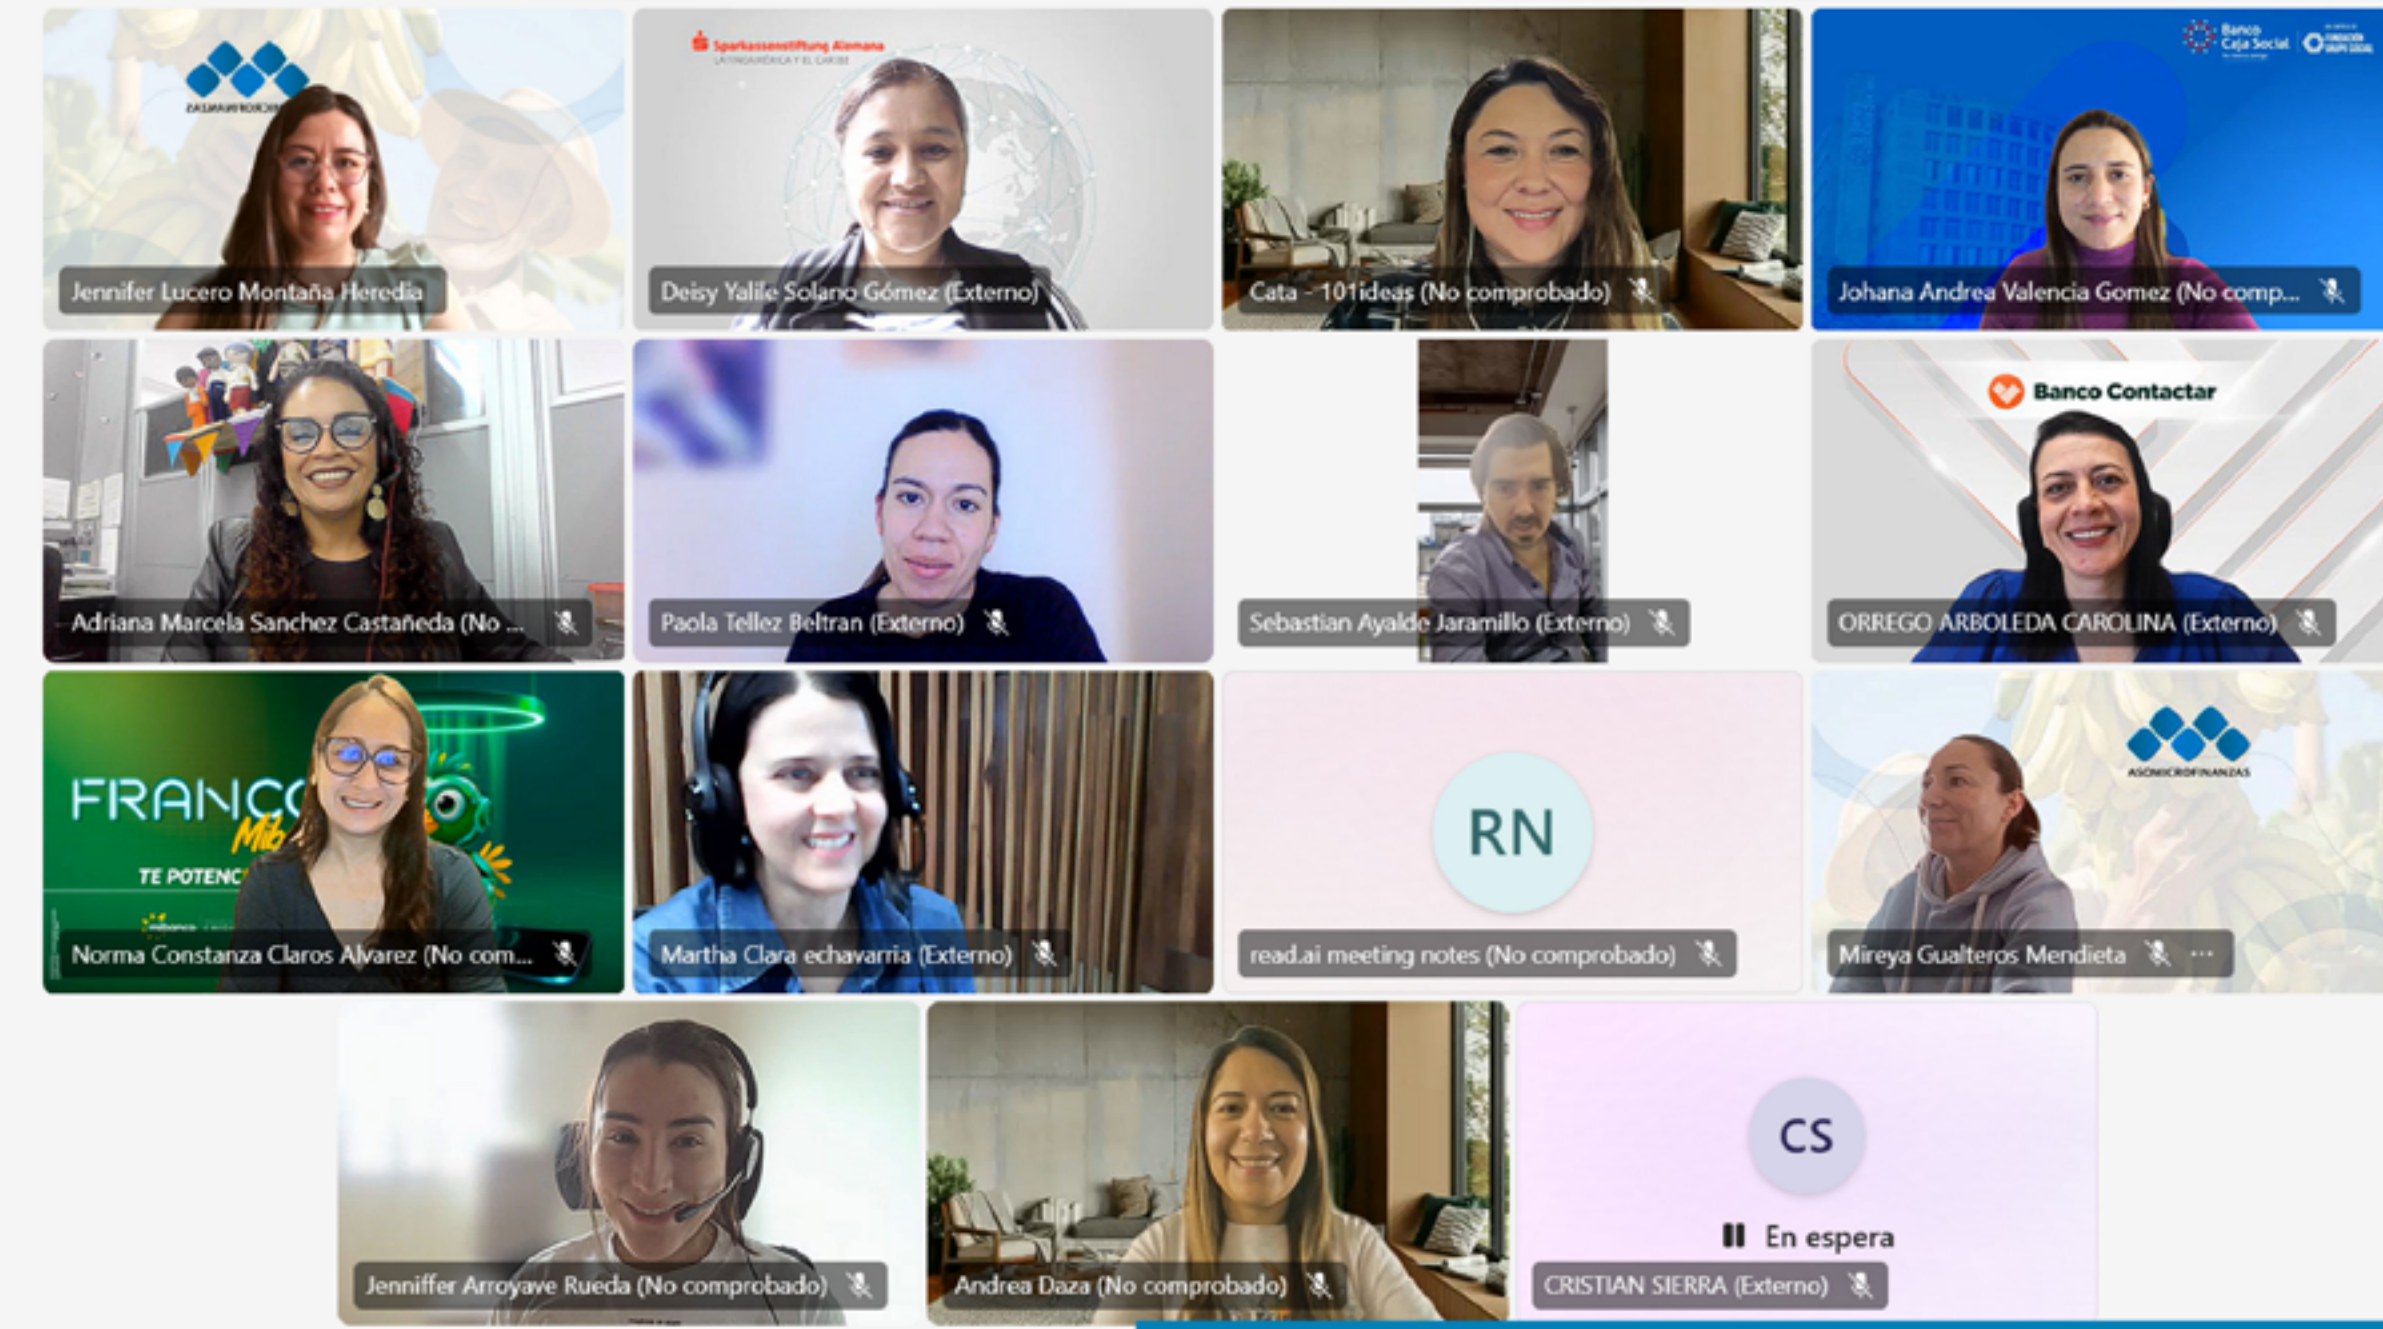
Jennifer Lucero Montaña Heredia

Sparkassenstiftung Alemana
LATINOAMÉRICA Y EL CARIBE

Deisy Yalile Solano Gómez (Externo)

Cata - 101ideas (No comprobado)

Banco Caja Social

Johana Andrea Valencia Gomez (No comp...

Adriana Marcela Sanchez Castañeda (No ...

Paola Tellez Beltran (Externo)

Sebastian Ayalde Jaramillo (Externo)

Banco Contactar

ORREGO ARBOLEDA CAROLINA (Externo)

FRANC
Mib
TE POTENC
mibanco

Norma Constanza Claros Alvarez (No com...

Martha Clara echavarria (Externo)

RN

read.ai meeting notes (No comprobado)

ASOMICROFINANZAS

Mireya Gualteros Mendieta

Jenniffer Arroyave Rueda (No comprobado)

Andrea Daza (No comprobado)

CS

En espera

CRISTIAN SIERRA (Externo)